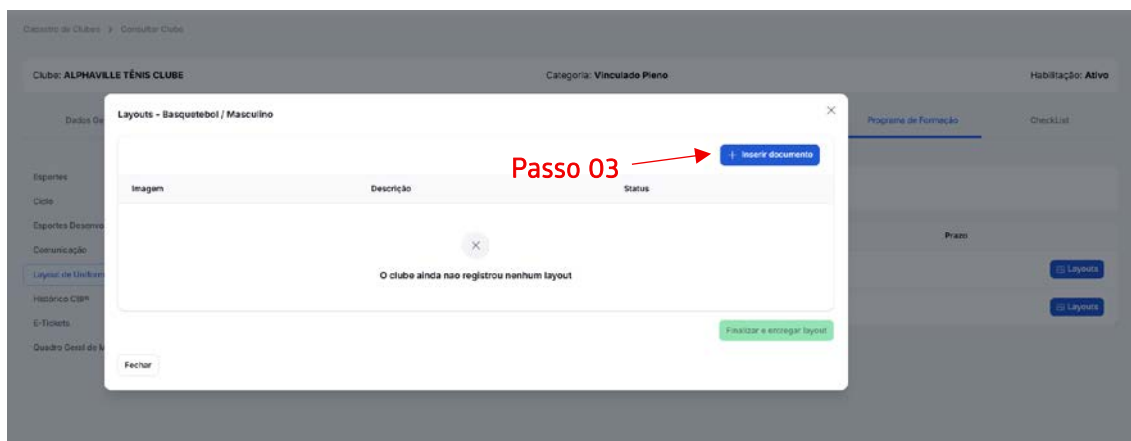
Cadastro de Clubes > Consultar Clube

Clube: ALPHAVILLE TÊNIS CLUBE
Categoria: Vinculado Pleno
Habilitação: Ativo

Dados Ge
Programa de Formação
CheckList

Esportes
Ciclo
Esportes Desenvo
Comunicação
Layout de Uniform
Histórico CBº
E-Tickets
Quadro Geral de M

Prazo
Layouts
Layouts

Layouts - Basquetebol / Masculino

Passo 03

+ Inserir documento

| Imagem | Descrição | Status |
|---|---|---|

O clube ainda nao registrou nenhum layout

Finalizar e entregar layout

Fechar